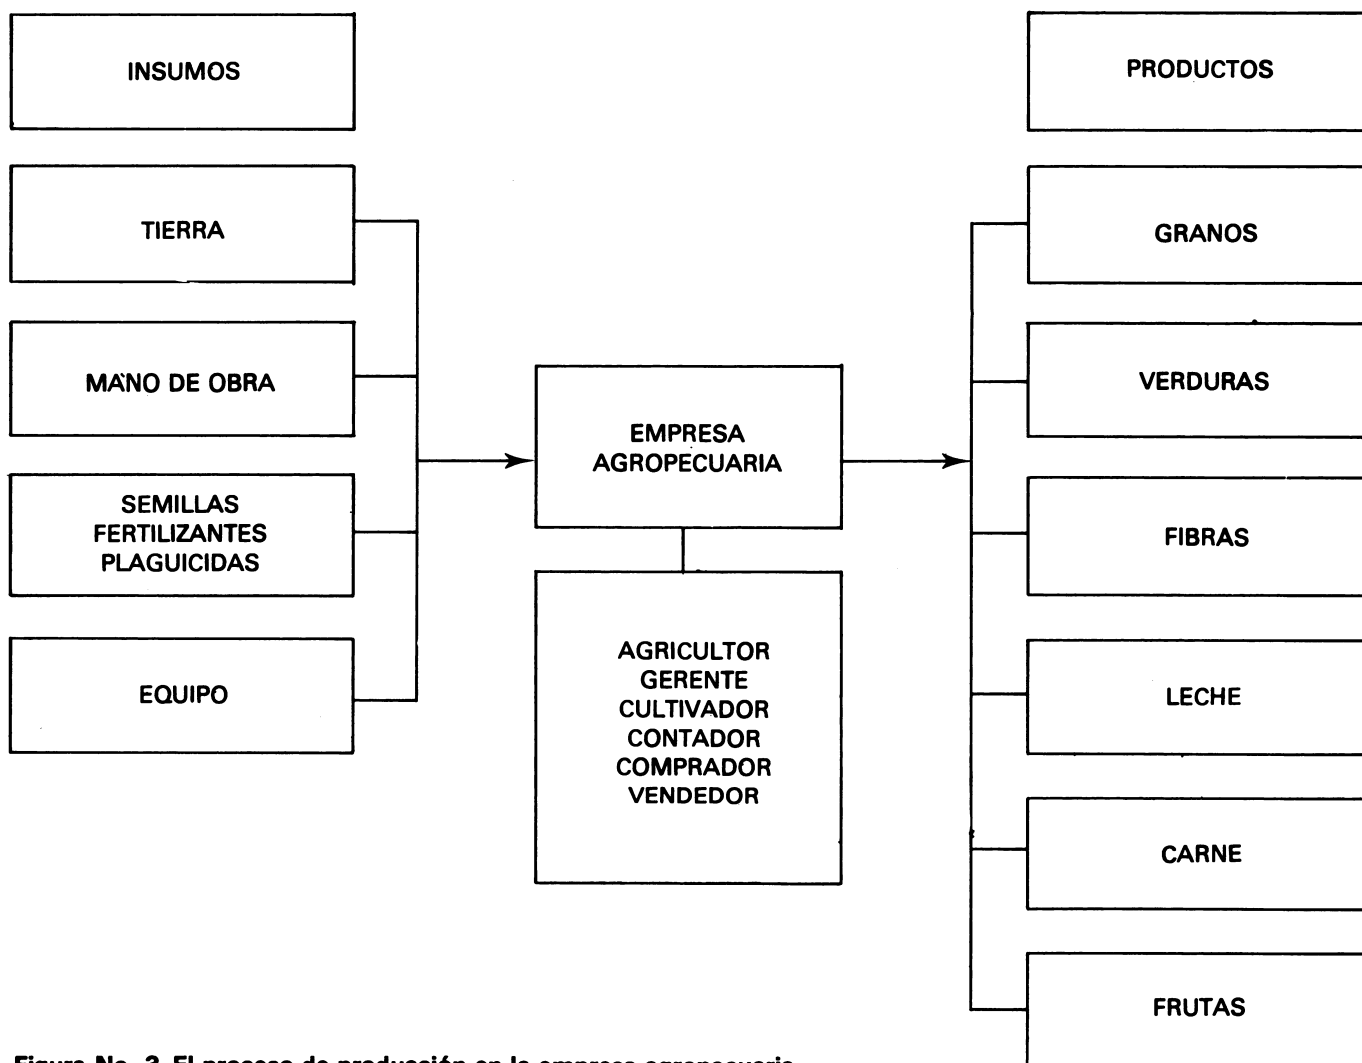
INSUMOS

TIERRA

MANO DE OBRA

SEMILLAS
FERTILIZANTES
PLAGUICIDAS

EQUIPO

EMPRESA
AGROPECUARIA

AGRICULTOR
GERENTE
CULTIVADOR
CONTADOR
COMPRADOR
VENDEDOR

PRODUCTOS

GRANOS

VERDURAS

FIBRAS

LECHE

CARNE

FRUTAS

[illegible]